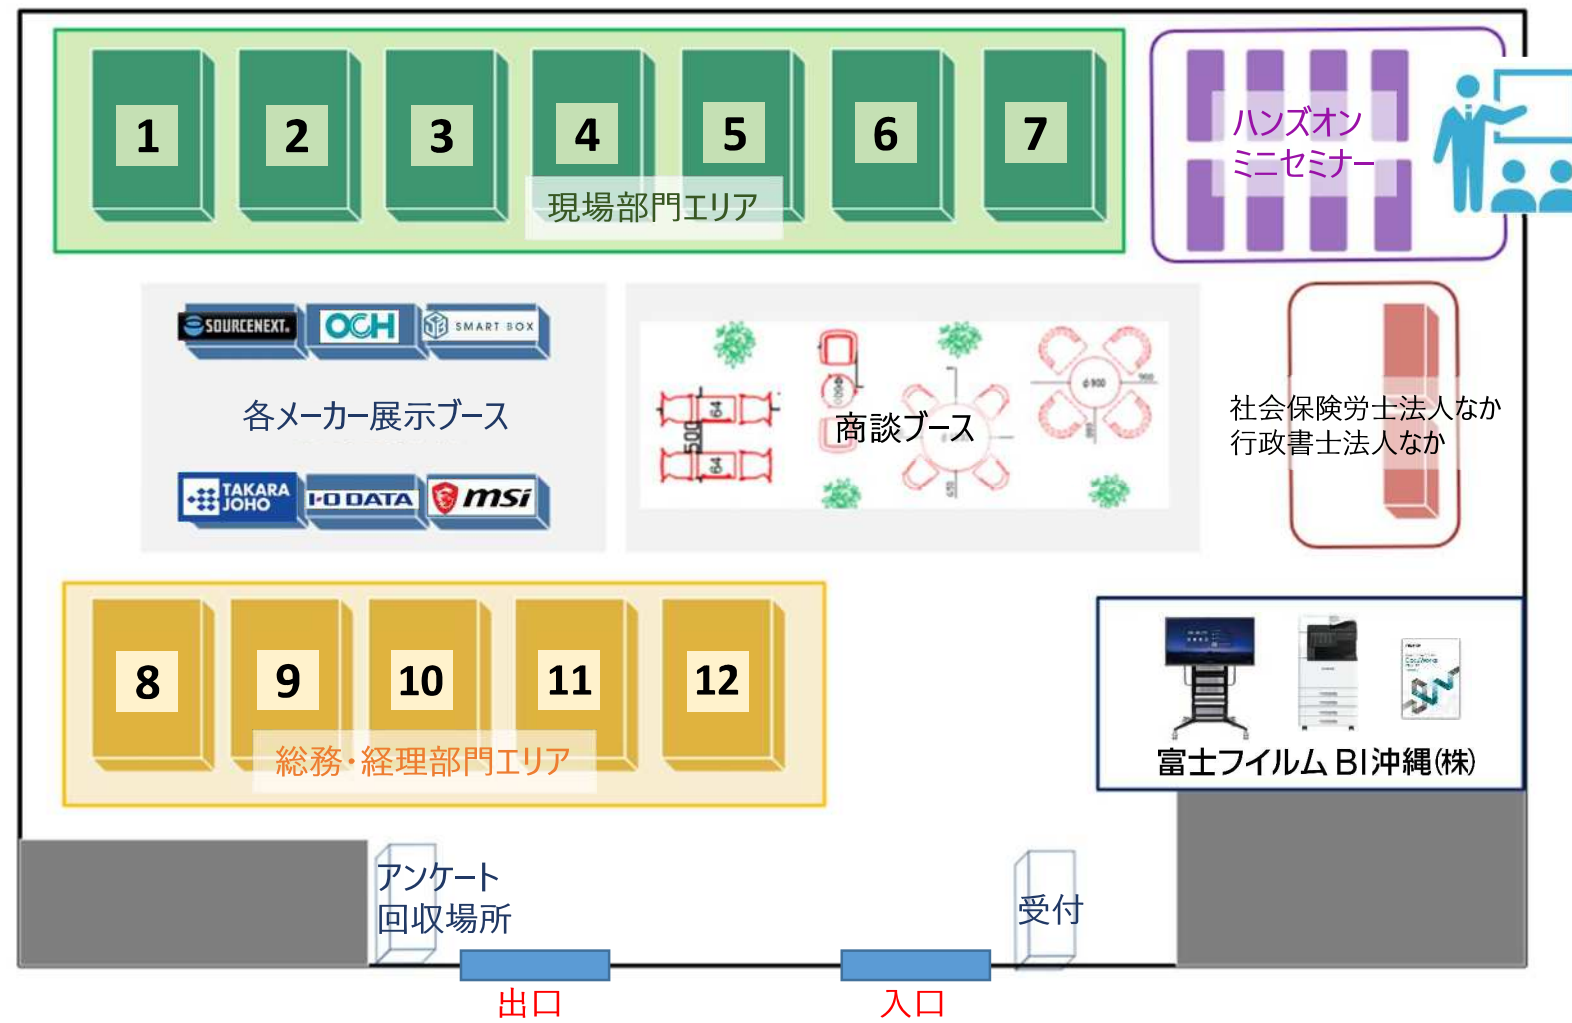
1
2
3
4
5
6
7
現場部門エリア

ハンズオン
ミニセミナー

SOURCENEXT
OCH
SMART BOX
各メーカー展示ブース
TAKARA JOHO
I-O DATA
msi

商談ブース

社会保険労士法人なか
行政書士法人なか

8
9
10
11
12
総務・経理部門エリア

富士フイルム BI沖縄(株)

アンケート
回収場所

受付

出口
入口